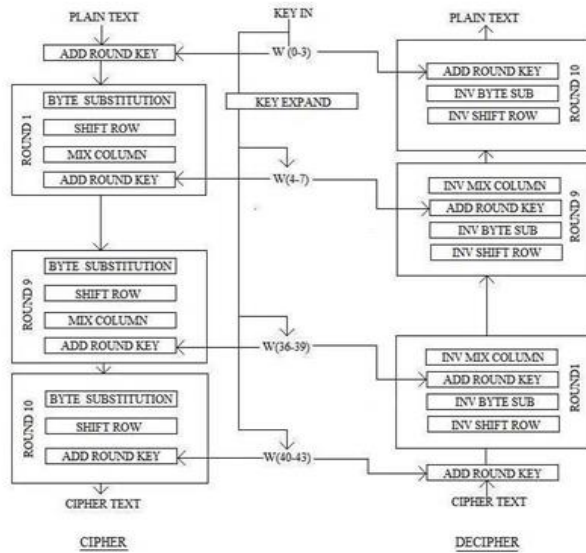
PLAIN TEXT

ADD ROUND KEY

ROUND 1

BYTE SUBSTITUTION

SHIFT ROW

MIX COLUMN

ADD ROUND KEY

ROUND 9

BYTE SUBSTITUTION

SHIFT ROW

MIX COLUMN

ADD ROUND KEY

ROUND 10

BYTE SUBSTITUTION

SHIFT ROW

ADD ROUND KEY

CIPHER TEXT

CIPHER

KEY IN

W (0-3)

KEY EXPAND

W(4-7)

W(36-39)

W(40-43)

PLAIN TEXT

ROUND 10

ADD ROUND KEY

INV BYTE SUB

INV SHIFT ROW

ROUND 9

INV MIX COLUMN

ADD ROUND KEY

INV BYTE SUB

INV SHIFT ROW

ROUND1

INV MIX COLUMN

ADD ROUND KEY

INV BYTE SUB

INV SHIFT ROW

ADD ROUND KEY

CIPHER TEXT

DECIPHER